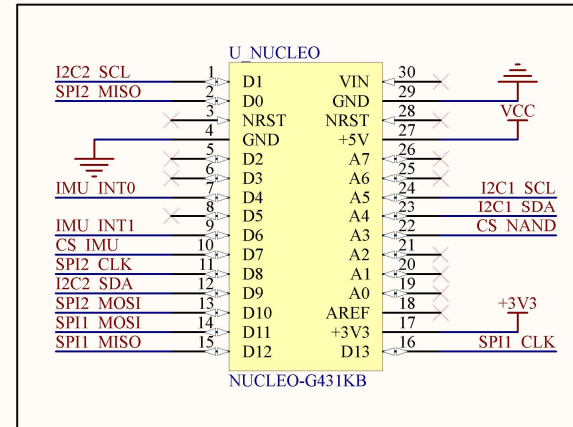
U_NUCLEO

| Net | Pin | Name | Name | Pin | Net |
|---|---|---|---|---|---|
| I2C2_SCL | 1 | D1 | VIN | 30 | |
| SPI2_MISO | 2 | D0 | GND | 29 | |
| | 3 | NRST | NRST | 28 | |
| | 4 | GND | +5V | 27 | VCC |
| | 5 | D2 | A7 | 26 | |
| | 6 | D3 | A6 | 25 | |
| IMU_INT0 | 7 | D4 | A5 | 24 | I2C1_SCL |
| | 8 | D5 | A4 | 23 | I2C1_SDA |
| IMU_INT1 | 9 | D6 | A3 | 22 | CS_NAND |
| CS_IMU | 10 | D7 | A2 | 21 | |
| SPI2_CLK | 11 | D8 | A1 | 20 | |
| I2C2_SDA | 12 | D9 | A0 | 19 | |
| SPI2_MOSI | 13 | D10 | AREF | 18 | |
| SPI1_MOSI | 14 | D11 | +3V3 | 17 | +3V3 |
| SPI1_MISO | 15 | D12 | D13 | 16 | SPI1_CLK |

NUCLEO-G431KB